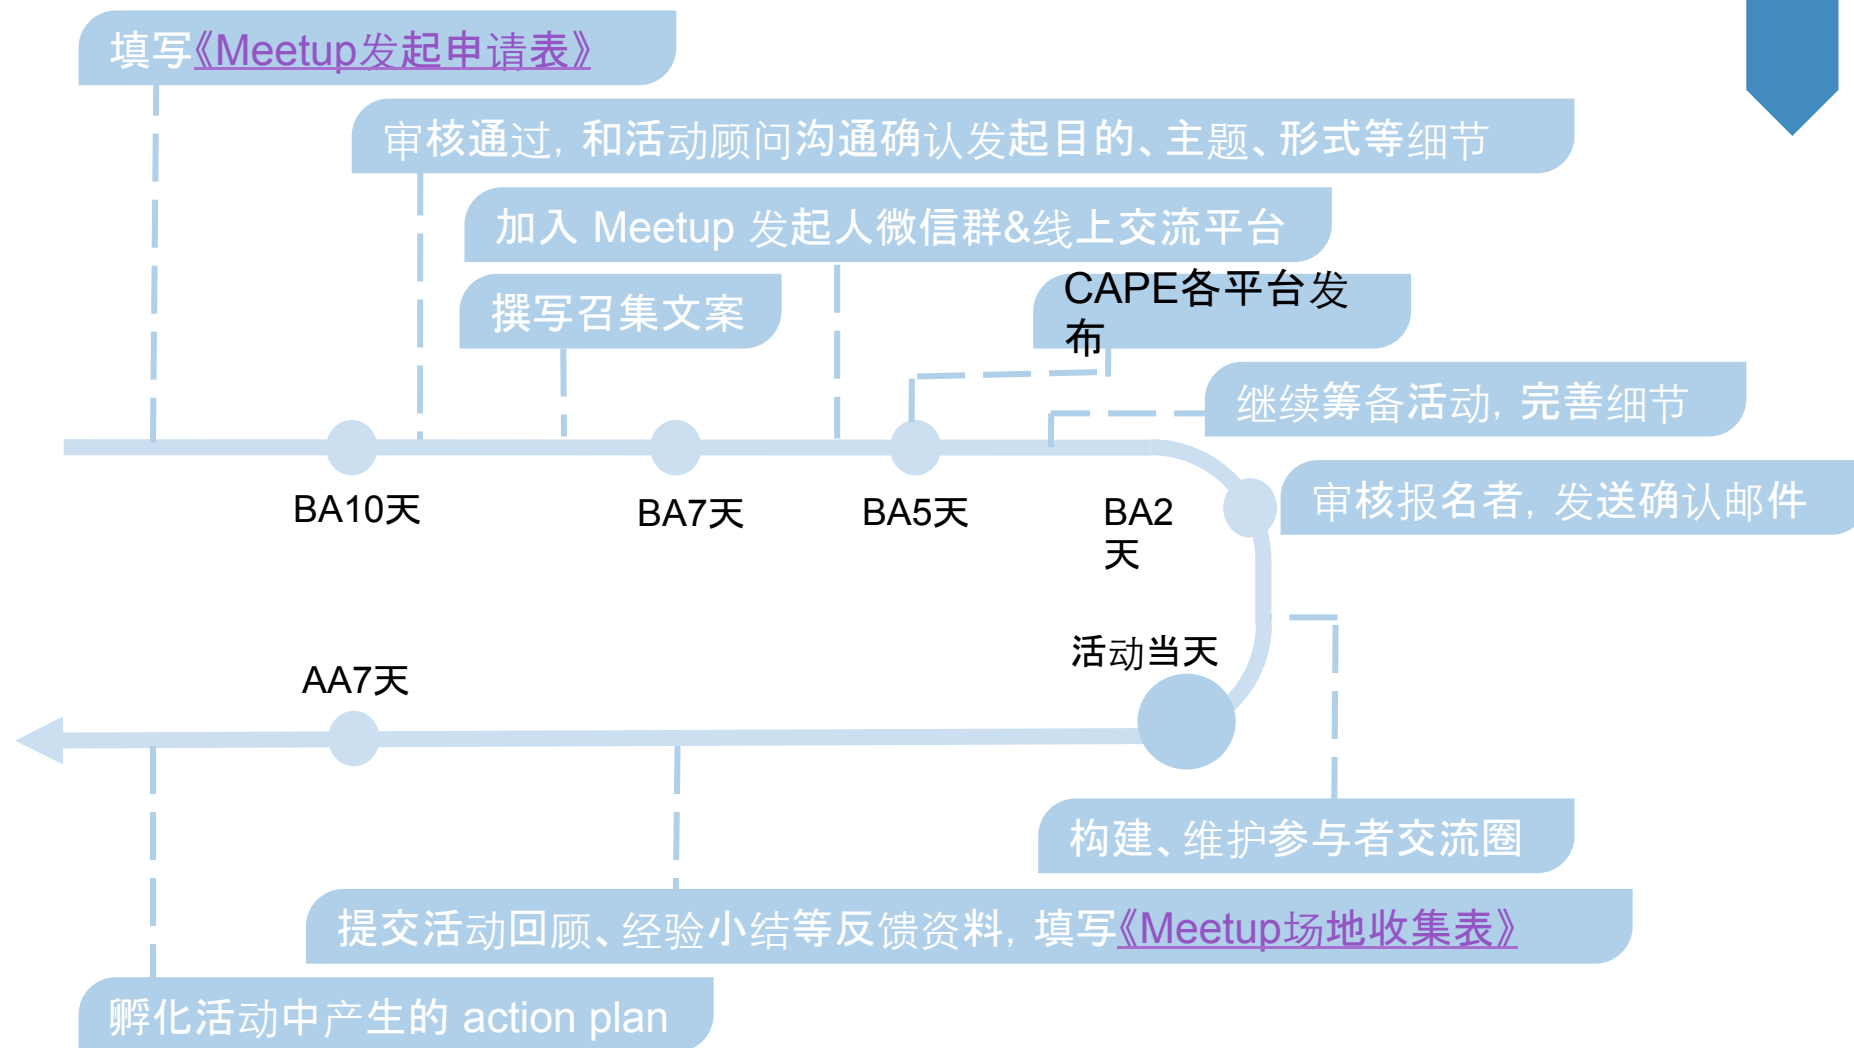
填写《Meetup发起申请表》

审核通过，和活动顾问沟通确认发起目的、主题、形式等细节

加入 Meetup 发起人微信群&线上交流平台

撰写召集文案

CAPE各平台发布

继续筹备活动，完善细节

BA10天

BA7天

BA5天

BA2天

审核报名者，发送确认邮件

活动当天

AA7天

构建、维护参与者交流圈

提交活动回顾、经验小结等反馈资料，填写《Meetup场地收集表》

孵化活动中产生的 action plan